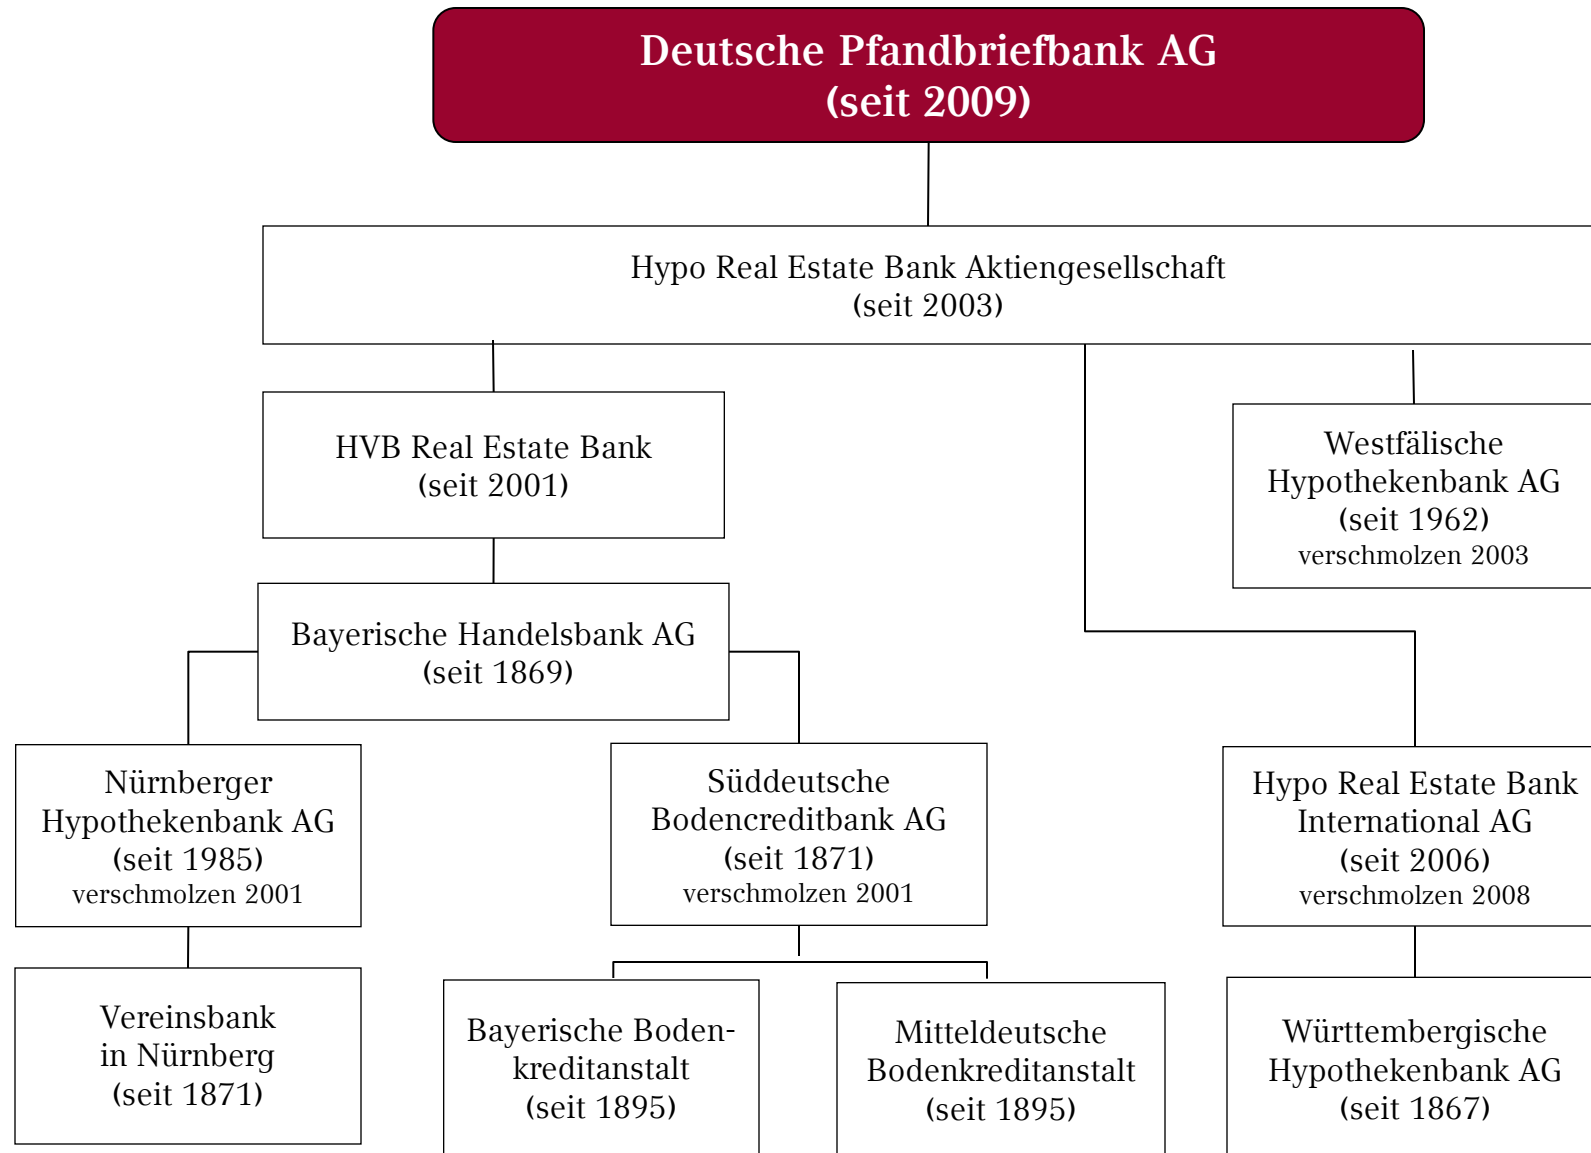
Deutsche Pfandbriefbank AG
(seit 2009)

Hypo Real Estate Bank Aktiengesellschaft
(seit 2003)

HVB Real Estate Bank
(seit 2001)

Westfälische Hypothekenbank AG
(seit 1962)
verschmolzen 2003

Bayerische Handelsbank AG
(seit 1869)

Nürnberger Hypothekenbank AG
(seit 1985)
verschmolzen 2001

Süddeutsche Bodencreditbank AG
(seit 1871)
verschmolzen 2001

Hypo Real Estate Bank International AG
(seit 2006)
verschmolzen 2008

Vereinsbank in Nürnberg
(seit 1871)

Bayerische Bodenkreditanstalt
(seit 1895)

Mitteldeutsche Bodenkreditanstalt
(seit 1895)

Württembergische Hypothekenbank AG
(seit 1867)